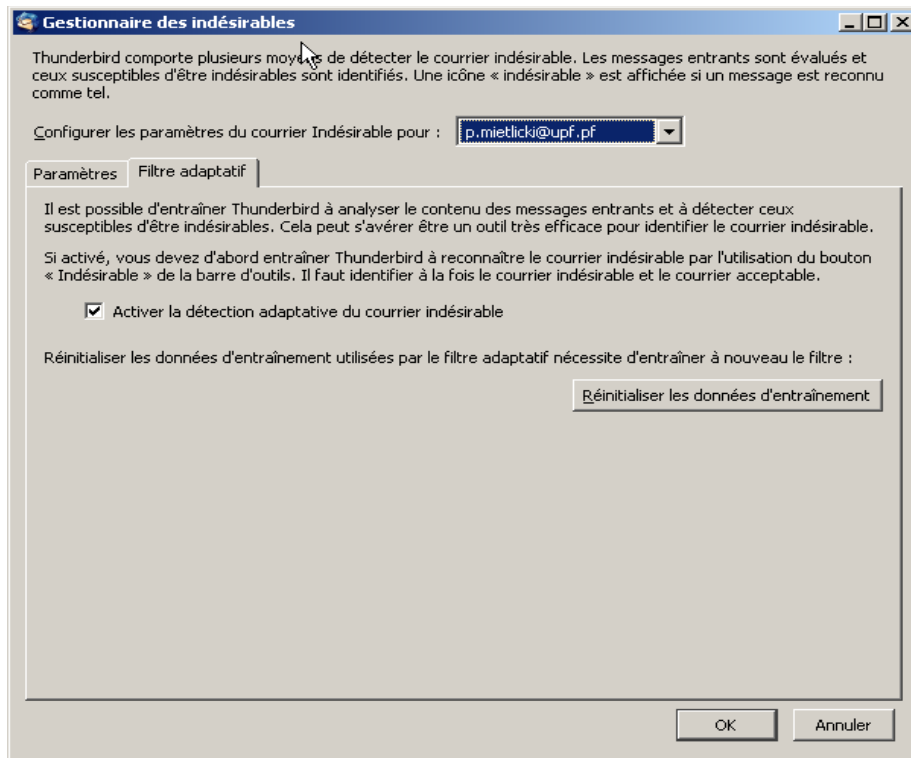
Gestionnaire des indésirables

Thunderbird comporte plusieurs moyens de détecter le courrier indésirable. Les messages entrants sont évalués et ceux susceptibles d'être indésirables sont identifiés. Une icône « indésirable » est affichée si un message est reconnu comme tel.

Configurer les paramètres du courrier Indésirable pour : p.mietlicki@upf.pf

Paramètres | Filtre adaptatif

Il est possible d'entraîner Thunderbird à analyser le contenu des messages entrants et à détecter ceux susceptibles d'être indésirables. Cela peut s'avérer être un outil très efficace pour identifier le courrier indésirable.

Si activé, vous devez d'abord entraîner Thunderbird à reconnaître le courrier indésirable par l'utilisation du bouton « Indésirable » de la barre d'outils. Il faut identifier à la fois le courrier indésirable et le courrier acceptable.

Activer la détection adaptative du courrier indésirable

Réinitialiser les données d'entraînement utilisées par le filtre adaptatif nécessite d'entraîner à nouveau le filtre :

Réinitialiser les données d'entraînement

OK Annuler